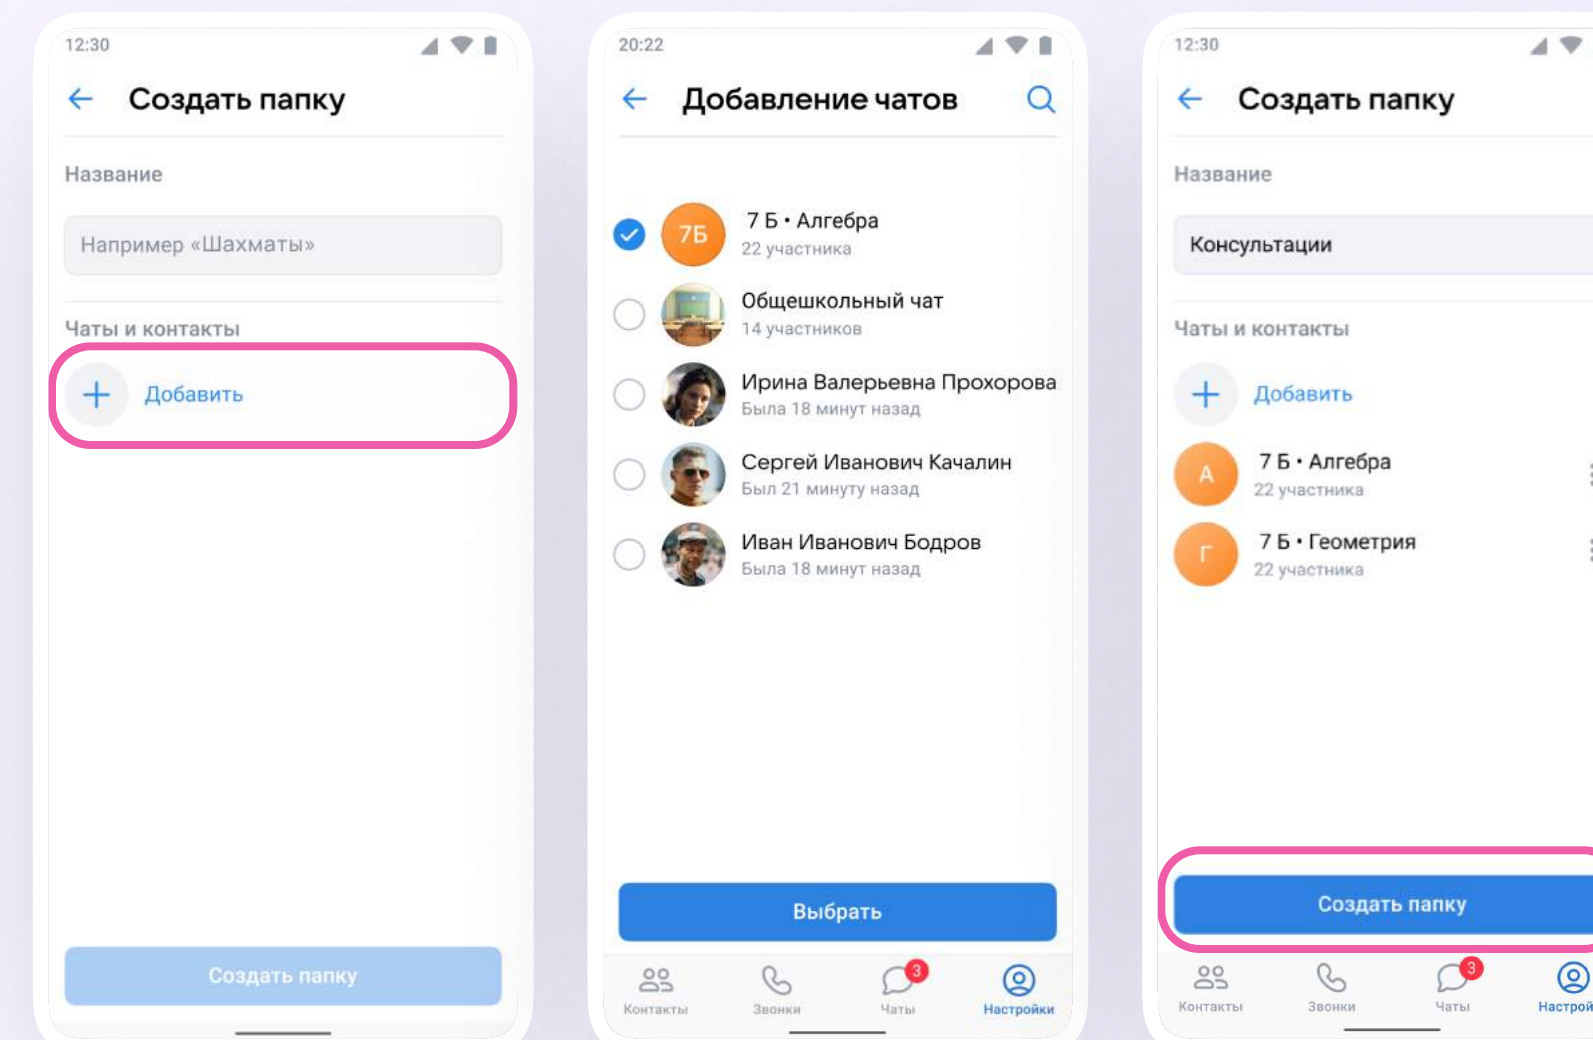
12:30

Создать папку

Название

Например «Шахматы»

Чаты и контакты

Добавить

Создать папку

20:22

Добавление чатов

7Б

7 Б • Алгебра
22 участника

Общешкольный чат
14 участников

Ирина Валерьевна Прохорова
Была 18 минут назад

Сергей Иванович Качалин
Был 21 минуту назад

Иван Иванович Бодров
Была 18 минут назад

Выбрать

Контакты

Звонки

3
Чаты

Настройки

12:30

Создать папку

Название

Консультации

Чаты и контакты

Добавить

А

7 Б • Алгебра
22 участника

Г

7 Б • Геометрия
22 участника

Создать папку

Контакты

Звонки

3
Чаты

Настрой